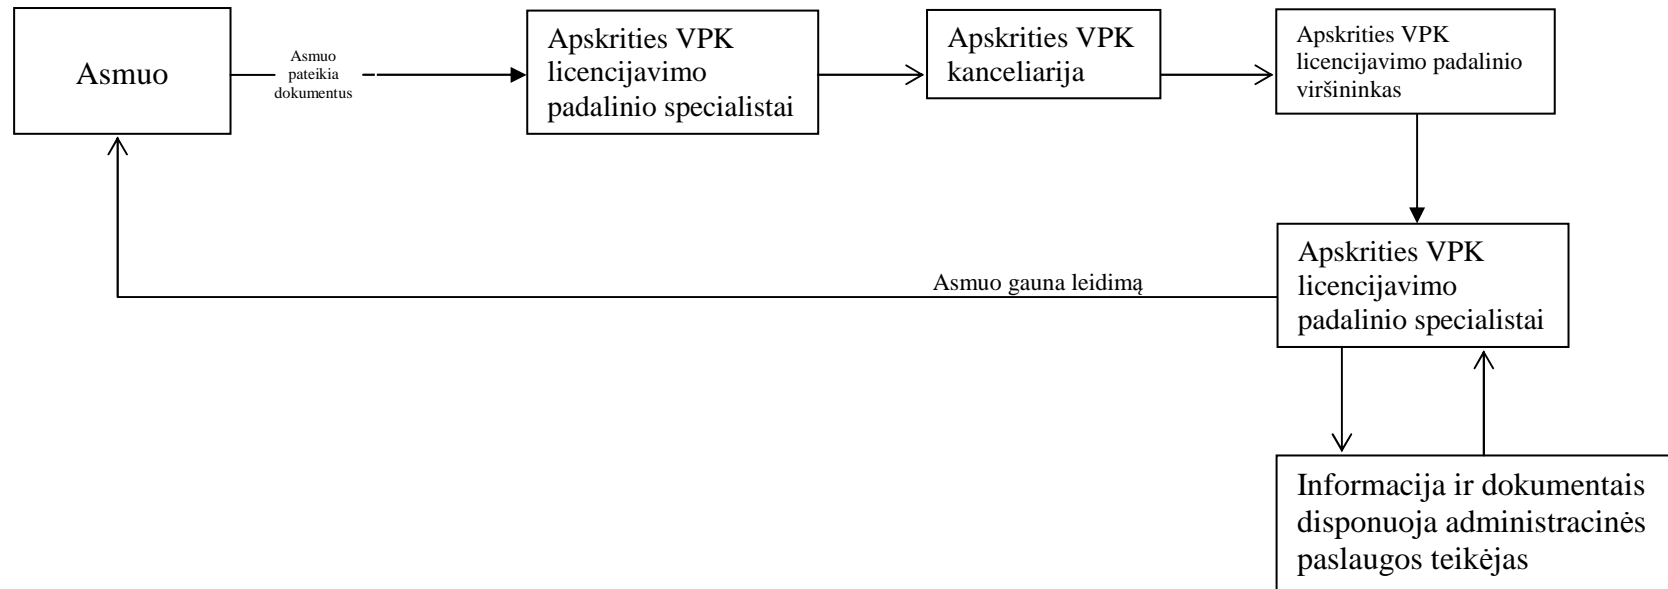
Asmuo

Asmuo pateikia dokumentus

Apskrities VPK licencijavimo padalinio specialistai

Apskrities VPK kanceliarija

Apskrities VPK licencijavimo padalinio viršininkas

Apskrities VPK licencijavimo padalinio specialistai

Asmuo gauna leidimą

Informacija ir dokumentais disponuoja administracinės paslaugos teikėjas